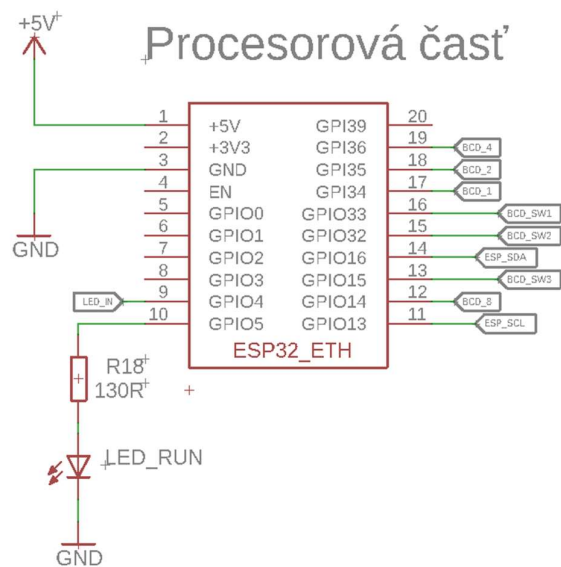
+5V

Procesorová časť

| 1 | +5V | GPI39 | 20 |
|---|---|---|---|
| 2 | +3V3 | GPI36 | 19 |
| 3 | GND | GPI35 | 18 |
| 4 | EN | GPI34 | 17 |
| 5 | GPIO0 | GPIO33 | 16 |
| 6 | GPIO1 | GPIO32 | 15 |
| 7 | GPIO2 | GPIO16 | 14 |
| 8 | GPIO3 | GPIO15 | 13 |
| 9 | GPIO4 | GPIO14 | 12 |
| 10 | GPIO5 | GPIO13 | 11 |

ESP32_ETH

BCD_4
BCD_2
BCD_1
BCD_SW1
BCD_SW2
ESP_SDA
BCD_SW3
BCD_8
ESP_SCL

GND

LED_IN

R18
130R

LED_RUN

GND